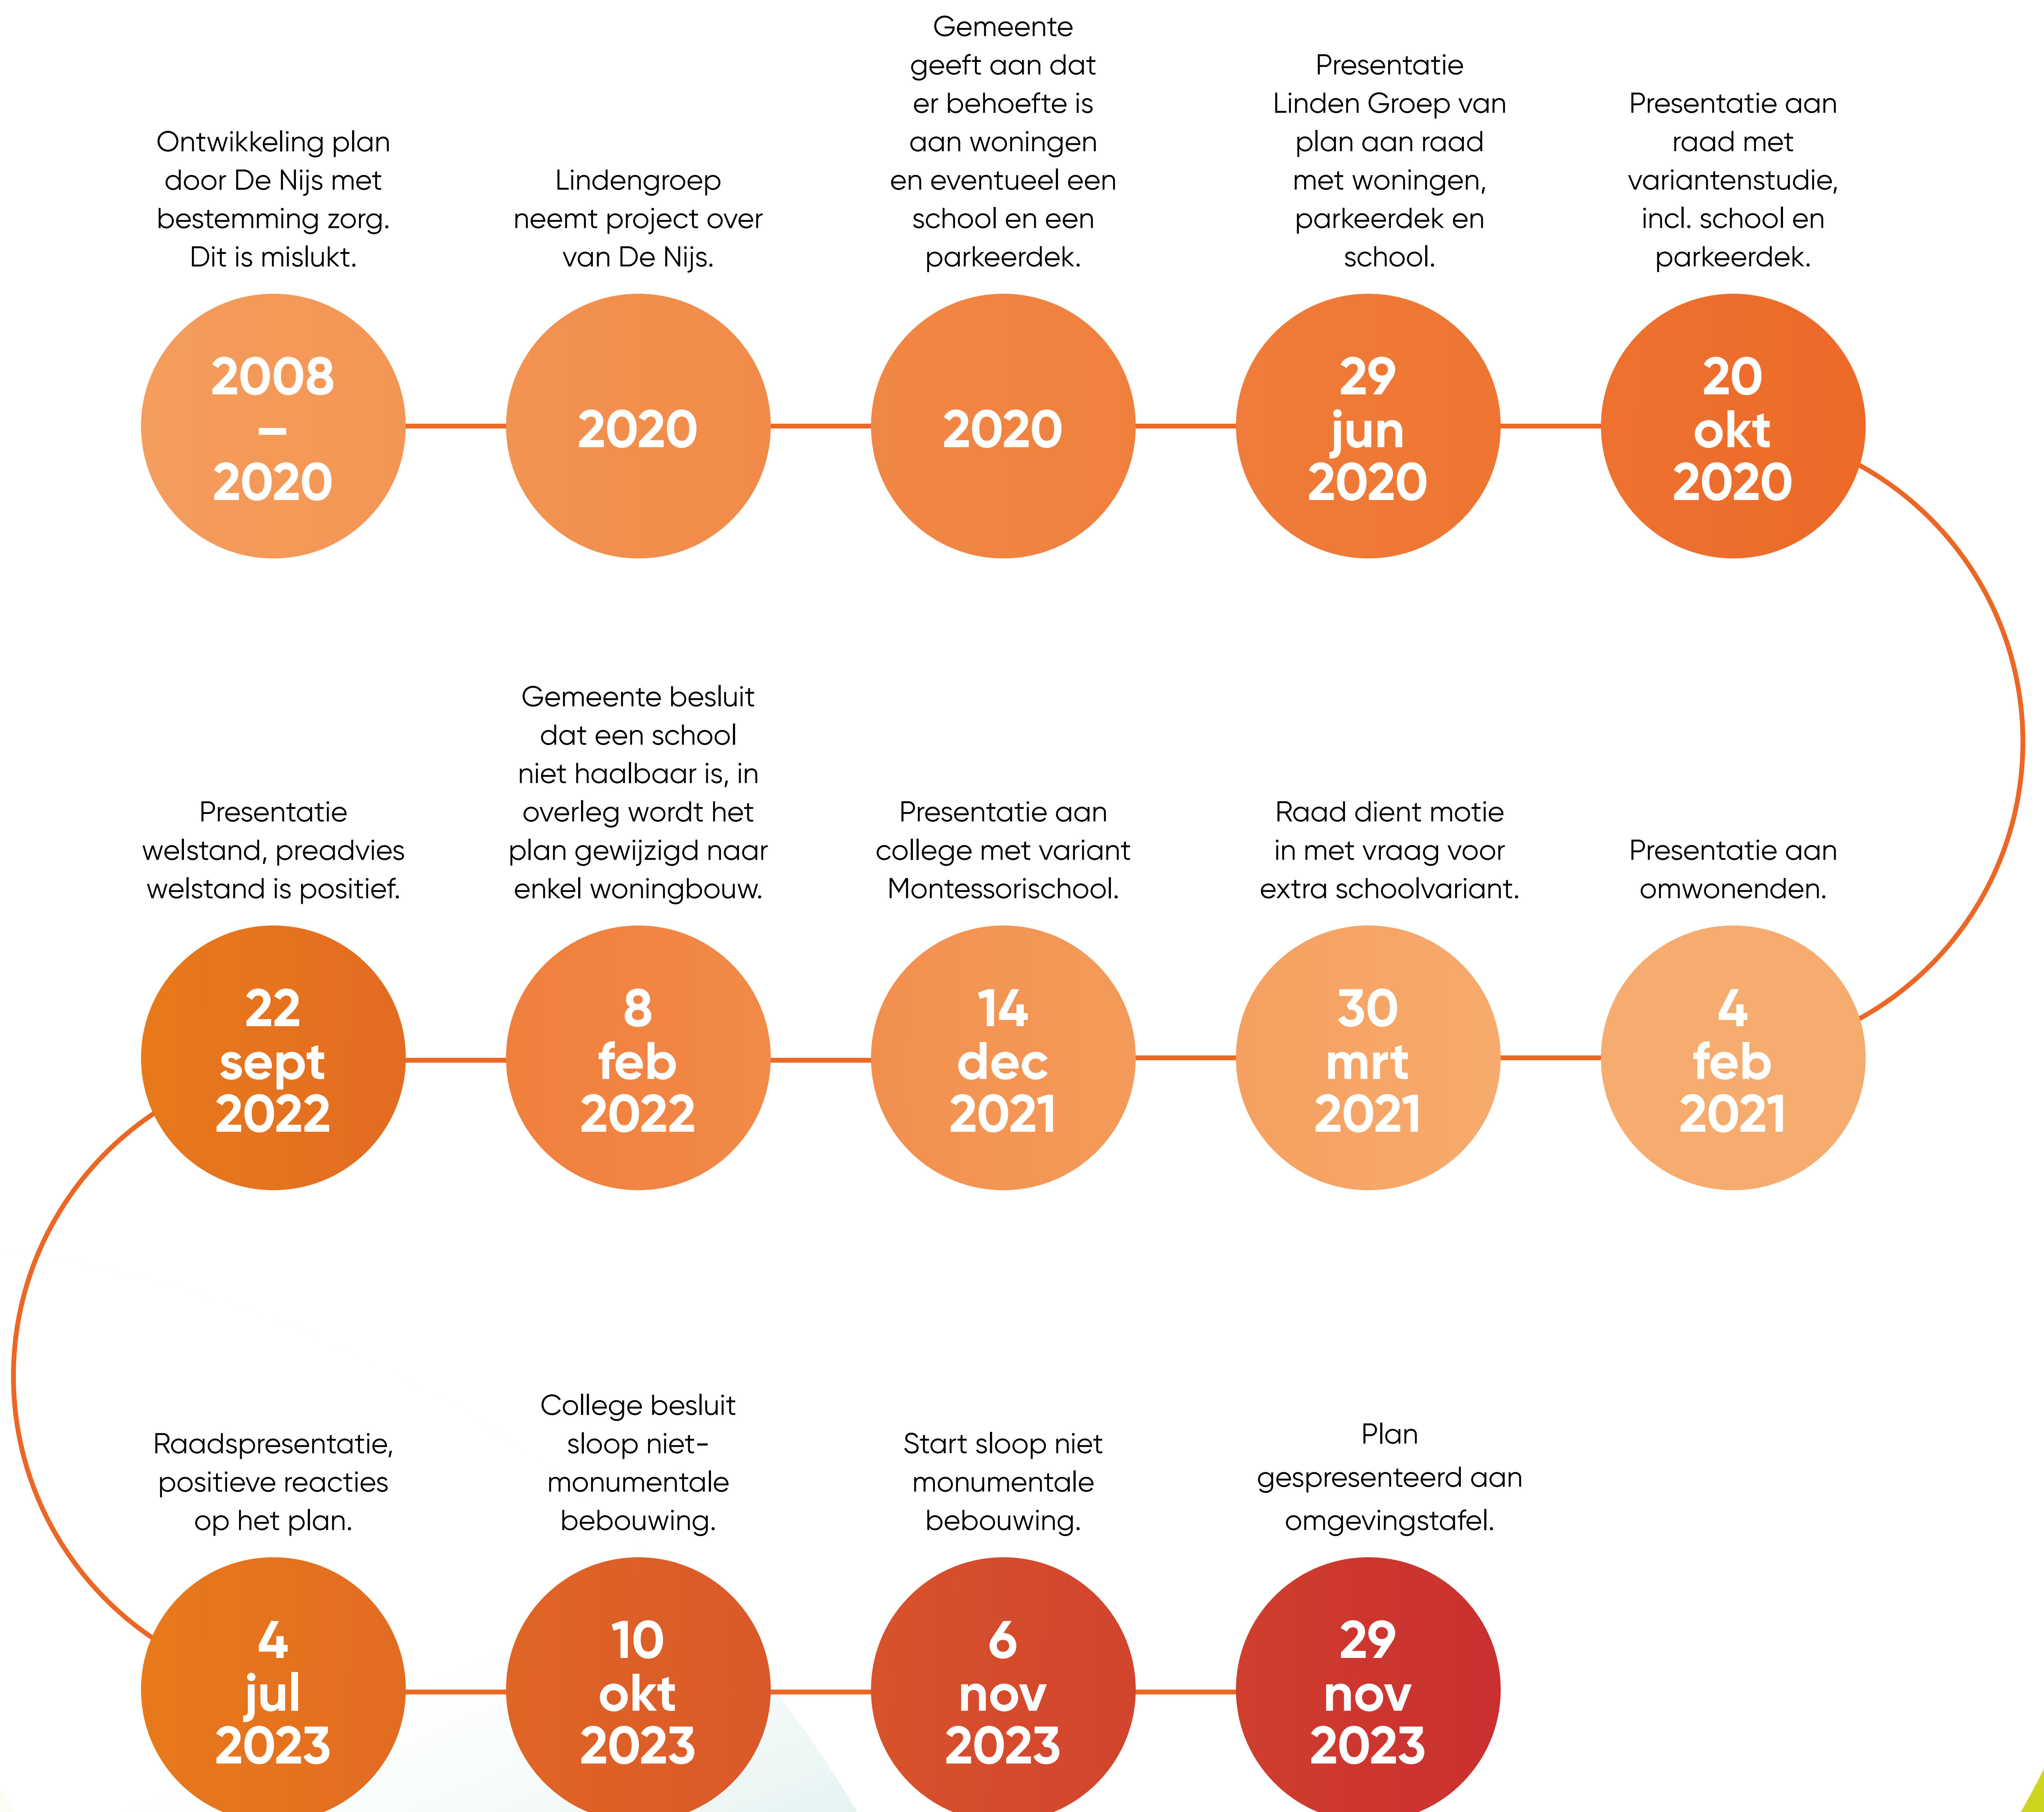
Ontwikkeling plan door De Nijs met bestemming zorg. Dit is mislukt.

2008 – 2020

Lindengroep neemt project over van De Nijs.

2020

Gemeente geeft aan dat er behoefte is aan woningen en eventueel een school en een parkeerdek.

2020

Presentatie Linden Groep van plan aan raad met woningen, parkeerdek en school.

29 jun 2020

Presentatie aan raad met variantenstudie, incl. school en parkeerdek.

20 okt 2020

Presentatie welstand, preadvies welstand is positief.

22 sept 2022

Gemeente besluit dat een school niet haalbaar is, in overleg wordt het plan gewijzigd naar enkel woningbouw.

8 feb 2022

Presentatie aan college met variant Montessorischool.

14 dec 2021

Raad dient motie in met vraag voor extra schoolvariant.

30 mrt 2021

Presentatie aan omwonenden.

4 feb 2021

Raadspresentatie, positieve reacties op het plan.

4 jul 2023

College besluit sloop niet-monumentale bebouwing.

10 okt 2023

Start sloop niet monumentale bebouwing.

6 nov 2023

Plan gespresenteerd aan omgevingstafel.

29 nov 2023